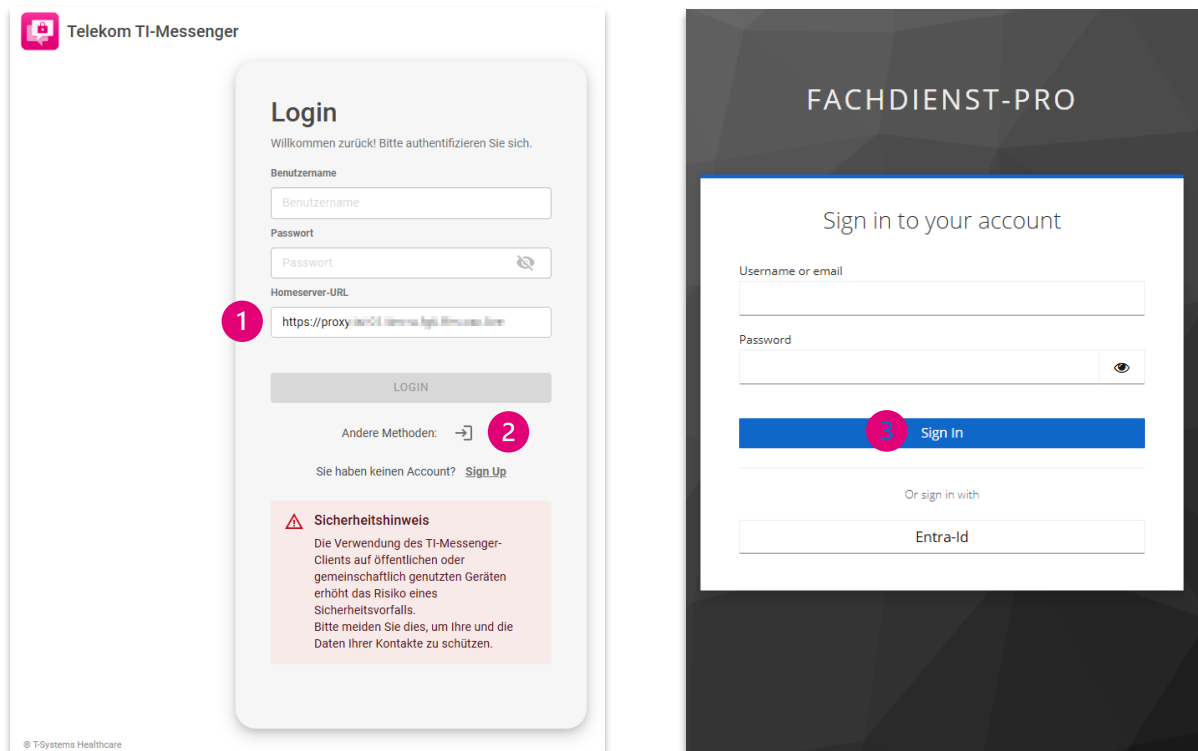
Telekom TI-Messenger

Login

Willkommen zurück! Bitte authentifizieren Sie sich.

Benutzername

Benutzername

Passwort

Passwort

Homeserver-URL

1

https://proxy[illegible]

LOGIN

Andere Methoden:

2

Sie haben keinen Account? Sign Up

Sicherheitshinweis

Die Verwendung des TI-Messenger-Clients auf öffentlichen oder gemeinschaftlich genutzten Geräten erhöht das Risiko eines Sicherheitsvorfalls.
Bitte meiden Sie dies, um Ihre und die Daten Ihrer Kontakte zu schützen.

® T-Systems Healthcare

FACHDIENST-PRO

Sign in to your account

Username or email

Password

3

Sign In

Or sign in with

Entra-Id